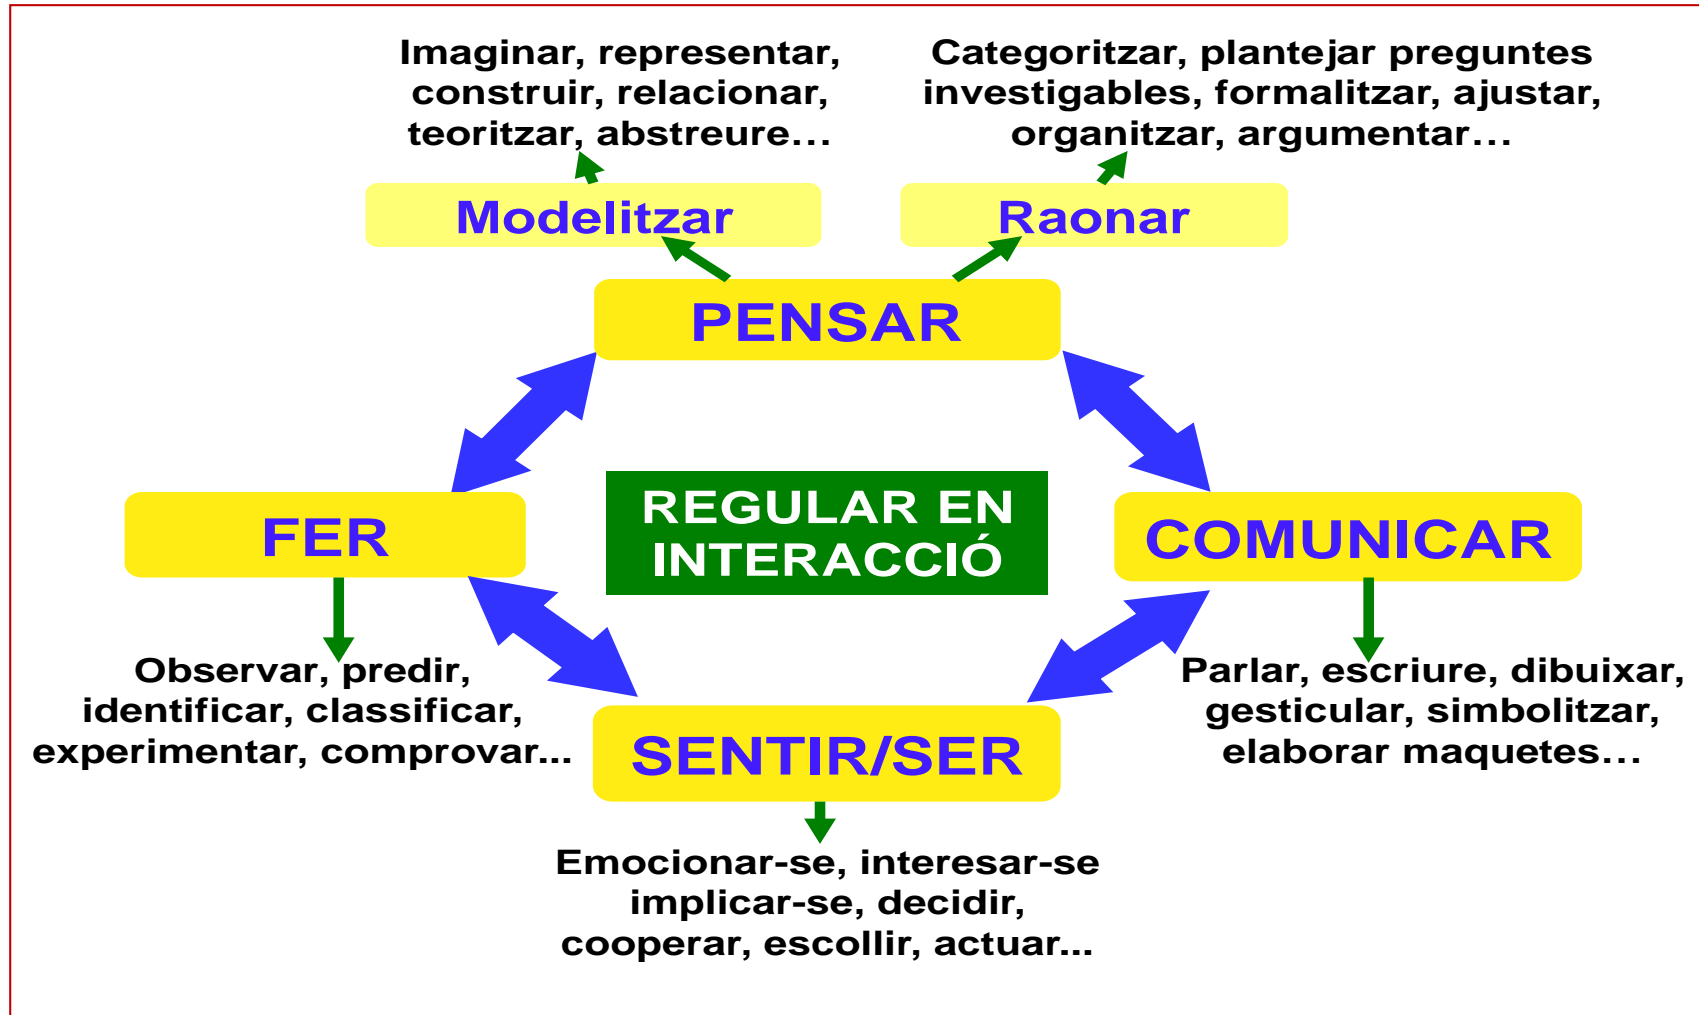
Imaginar, representar, construir, relacionar, teoritzar, abstreure...

Categoritzar, plantejar preguntes investigables, formalitzar, ajustar, organitzar, argumentar...

Modelitzar

Raonar

PENSAR

FER

REGULAR EN INTERACCIÓ

COMUNICAR

Observar, predir, identificar, classificar, experimentar, comprovar...

SENTIR/SER

Parlar, escriure, dibuixar, gesticular, simbolitzar, elaborar maquetes...

Emocionar-se, interesar-se implicar-se, decidir, cooperar, escollir, actuar...